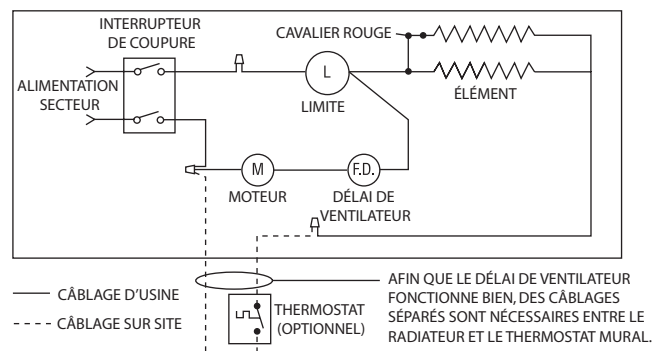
INTERRUPTEUR DE COUPURE

CAVALIER ROUGE

ALIMENTATION SECTEUR

L

LIMITE

ÉLÉMENT

M

MOTEUR

F.D.

DÉLAI DE VENTILATEUR

CÂBLAGE D'USINE

CÂBLAGE SUR SITE

THERMOSTAT (OPTIONNEL)

AFIN QUE LE DÉLAI DE VENTILATEUR FONCTIONNE BIEN, DES CÂBLAGES SÉPARÉS SONT NÉCESSAIRES ENTRE LE RADIATEUR ET LE THERMOSTAT MURAL.